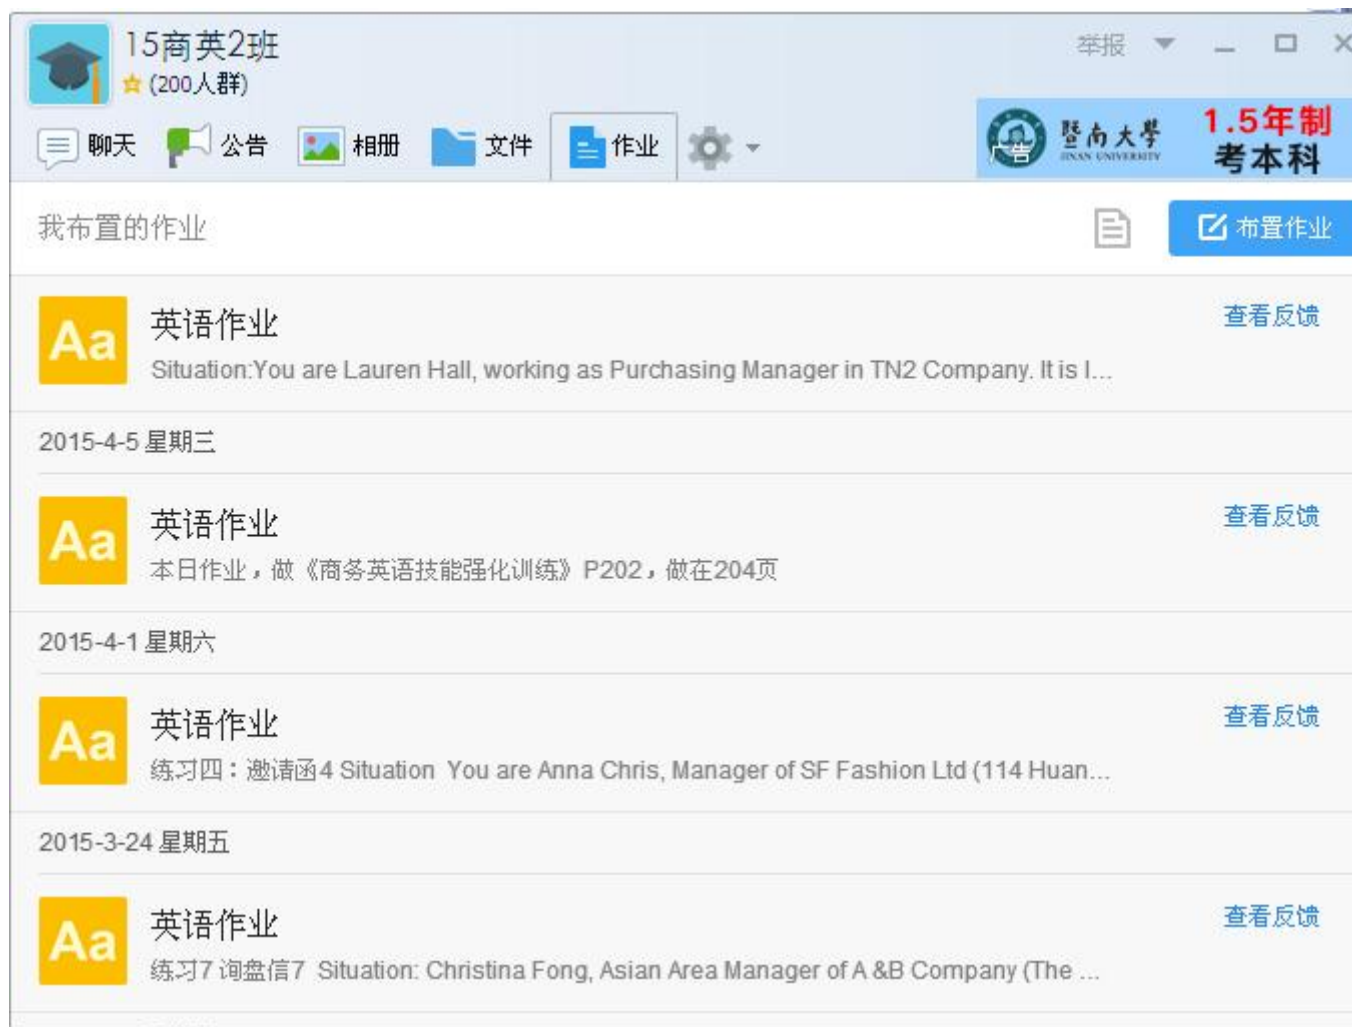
15商英2班
(200人群)

举报

聊天 公告 相册 文件 作业

广告 暨南大學 JINAN UNIVERSITY 1.5年制 考本科

我布置的作业

布置作业

Aa 英语作业
Situation:You are Lauren Hall, working as Purchasing Manager in TN2 Company. It is l...
查看反馈

2015-4-5 星期三

Aa 英语作业
本日作业，做《商务英语技能强化训练》P202，做在204页
查看反馈

2015-4-1 星期六

Aa 英语作业
练习四：邀请函4 Situation You are Anna Chris, Manager of SF Fashion Ltd (114 Huan...
查看反馈

2015-3-24 星期五

Aa 英语作业
练习7 询盘信7 Situation: Christina Fong, Asian Area Manager of A &B Company (The ...
查看反馈